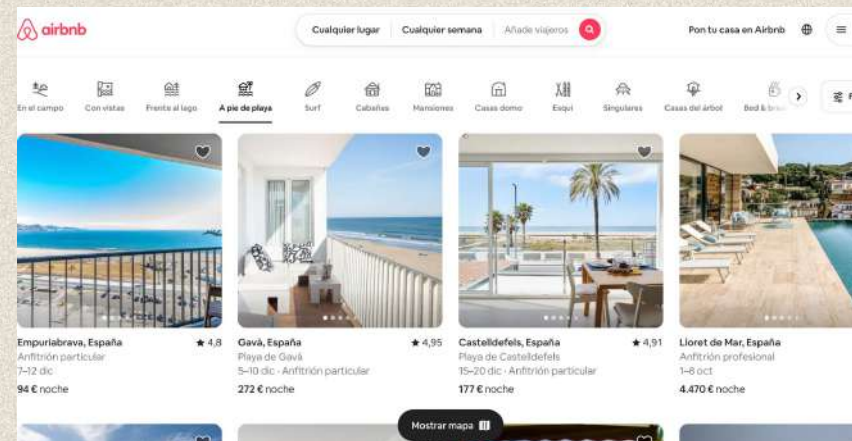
airbnb

Cualquier lugar | Cualquier semana | Añade viajeros

Pon tu casa en Airbnb

En el campo
Con vistas
Frente al lago
A pie de playa
Surf
Cabañas
Mansiones
Casas domo
Esquí
Singulares
Casas del árbol
Bed & bre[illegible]

Empuriabrava, España ★ 4,8
Anfitrión particular
7–12 dic
94 € noche

Gavà, España ★ 4,95
Playa de Gavà
5–10 dic · Anfitrión particular
272 € noche

Castelldefels, España ★ 4,91
Playa de Castelldefels
15–20 dic · Anfitrión particular
177 € noche

Lloret de Mar, España
Anfitrión profesional
1–6 oct
4.470 € noche

Mostrar mapa